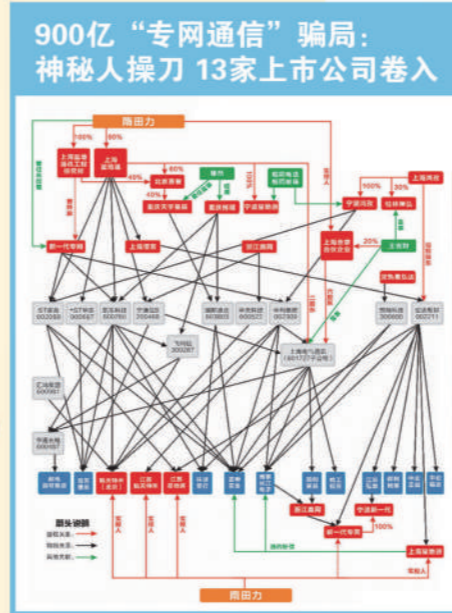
900亿“专网通信”骗局：
神秘人操刀 13家上市公司卷入

隋田力

100%
60%
上海瑞卿通信工程有限公司
上海富瀚通
60%
45%
40%
北京京华雷
北京天华泰
湘商
100%
阿里巴巴
100%
宁波隆泰
宁波国际
上海鸿尧
100%
30%
新一代专网
上海锦聚
浙江鑫网
上海高骥合作投资
20%
江苏瑞
ST宏达
*ST宏辉
智光科技
宁波信达
国际贸易
华东科技
中孚信息
上海电气集团
汇鸿集团
凯乐科技
飞利信
宁波海运
中科曙光

图例说明

浙江嘉翔
宁波新一代
100%
新一代专网
上海锦聚德

隋田力